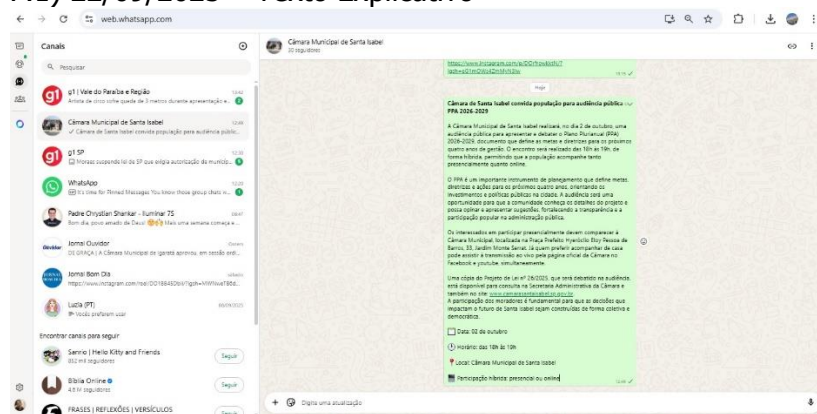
11/, 22/09/2025 — Texto Explicativo

web.whatsapp.com

Canais

Pesquisar

g1 | Vale do Paraíba e Região
Artista de circo sofre queda de 3 metros durante apresentação e...

Câmara Municipal de Santa Isabel
✓ Câmara de Santa Isabel convida população para audiência públic...

g1 SP
Moraes suspende lei de SP que exigia autorização do município...

WhatsApp
It's time for Pinned Messages You know those group chats w...

Padre Chrystian Shankar - Iluminar 7S
Bom dia, povo amado de Deus! Mais uma semana começa e...

Jornal Ouvidor
DE GRAÇA | A Câmara Municipal de Igaratá aprovou, em sessão ord...

Jornal Bom Dia
https://www.instagram.com/reel/DO186450hV/?igsh=...

Luzia (PT)
Você preferiu usar

Encontrar canais para seguir

Sanrio | Hello Kitty and Friends
832 mil seguidores
Seguir

Bíblia Online
4,8 M seguidores
Seguir

FRASES | REFLEXÕES | VERSÍCULOS
Seguir

Câmara Municipal de Santa Isabel
20 seguidores

https://www.instagram.com/p/DO?rbwbsttu?igsh=a01mOWd4ZmMWN3lw

Hoje

Câmara de Santa Isabel convida população para audiência pública - PPA 2026-2029

A Câmara Municipal de Santa Isabel realizará, no dia 2 de outubro, uma audiência pública para apresentar e debater o Plano Plurianual (PPA) 2026-2029, documento que define as metas e diretrizes para os próximos quatro anos de gestão. O encontro será realizado das 18h às 19h, de forma híbrida, permitindo que a população acompanhe tanto presencialmente quanto online.

O PPA é um importante instrumento de planejamento que define metas, diretrizes e ações para os próximos quatro anos, orientando os investimentos e políticas públicas na cidade. A audiência será uma oportunidade para que a comunidade conheça os detalhes do projeto e possa opinar e apresentar sugestões, fortalecendo a transparência e a participação popular na administração pública.

Os interessados em participar presencialmente devem comparecer à Câmara Municipal, localizada na Praça Prefeito Hyeróclio Eloy Pessoa de Barros, 33, Jardim Monte Serrat. Já quem preferir acompanhar de casa pode assistir à transmissão ao vivo pela página oficial da Câmara no Facebook e youtube, simultaneamente.

Uma cópia do Projeto de Lei nº 26/2025, que será debatido na audiência, está disponível para consulta na Secretaria Administrativa da Câmara e também no site www.camarasantaisabel.sp.gov.br
A participação dos moradores é fundamental para que as decisões que impactam o futuro de Santa Isabel sejam construídas de forma coletiva e democrática.

Data: 02 de outubro

Horário: das 18h às 19h

Local: Câmara Municipal de Santa Isabel

Participação híbrida: presencial ou online

Digite uma atualização